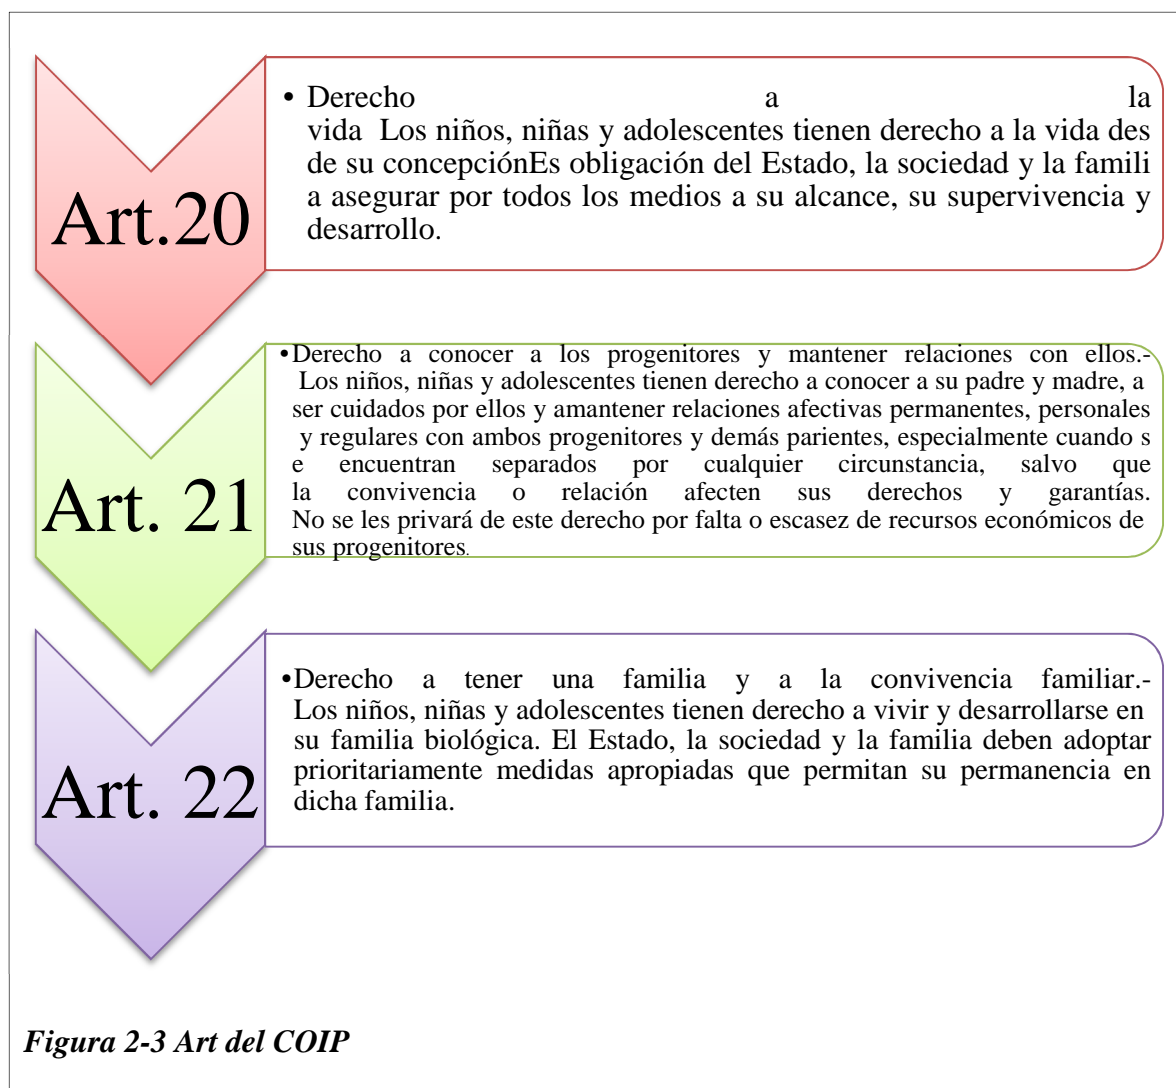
Art.20

• Derecho a la vida Los niños, niñas y adolescentes tienen derecho a la vida des de su concepciónEs obligación del Estado, la sociedad y la famili a asegurar por todos los medios a su alcance, su supervivencia y desarrollo.

Art. 21

•Derecho a conocer a los progenitores y mantener relaciones con ellos.- Los niños, niñas y adolescentes tienen derecho a conocer a su padre y madre, a ser cuidados por ellos y amantener relaciones afectivas permanentes, personales y regulares con ambos progenitores y demás parientes, especialmente cuando s e encuentran separados por cualquier circunstancia, salvo que la convivencia o relación afecten sus derechos y garantías. No se les privará de este derecho por falta o escasez de recursos económicos de sus progenitores.

Art. 22

•Derecho a tener una familia y a la convivencia familiar.- Los niños, niñas y adolescentes tienen derecho a vivir y desarrollarse en su familia biológica. El Estado, la sociedad y la familia deben adoptar prioritariamente medidas apropiadas que permitan su permanencia en dicha familia.

Figura 2-3 Art del COIP